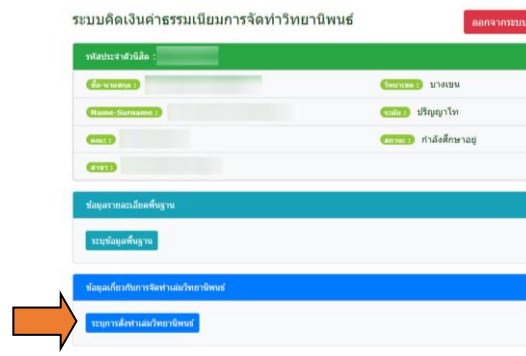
ระบบคิดเงินค่าธรรมเนียมการจัดทำวิทยานิพนธ์

ออกจากระบบ

รหัสประจำตัวนิสิต :

ชื่อ-นามสกุล :

วิทยาเขต : บางเขน

Name-Surname :

ระดับ : ปริญญาโท

คณะ :

สถานะ : กำลังศึกษาอยู่

สาขา :

ข้อมูลรายละเอียดพื้นฐาน

ระบุข้อมูลพื้นฐาน

ข้อมูลเกี่ยวกับการจัดทำเล่มวิทยานิพนธ์

ระบุการสั่งทำเล่มวิทยานิพนธ์